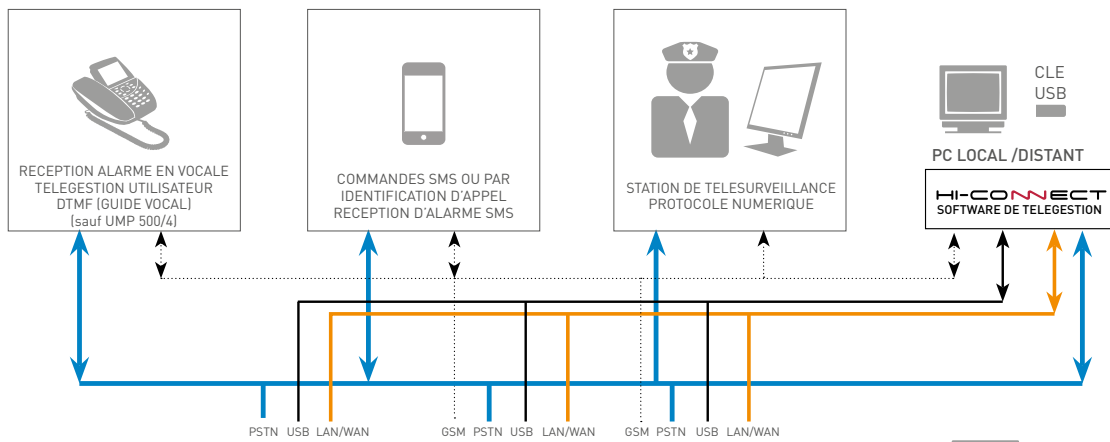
RECEPTION ALARME EN VOCALE
TELEGESTION UTILISATEUR
DTMF (GUIDE VOCAL)
(sauf UMP 500/4)

COMMANDES SMS OU PAR
IDENTIFICATION D'APPEL
RECEPTION D'ALARME SMS

STATION DE TELESURVEILLANCE
PROTOCOLE NUMERIQUE

CLE
USB

PC LOCAL /DISTANT

HI-CONNECT
SOFTWARE DE TELEGESTION

PSTN USB LAN/WAN GSM PSTN USB LAN/WAN GSM PSTN USB LAN/WAN